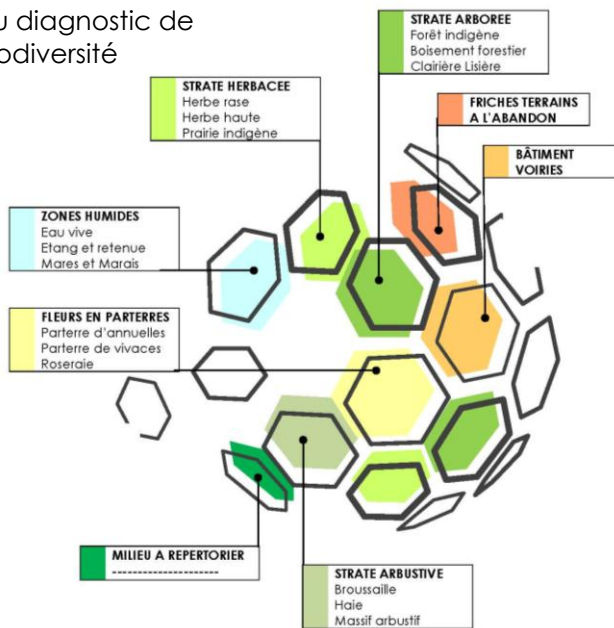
u diagnostic de
odiversité

STRATE ARBOREE
Forêt indigène
Boisement forestier
Clairière Lisière

STRATE HERBACEE
Herbe rase
Herbe haute
Prairie indigène

FRICHES TERRAINS A L'ABANDON

BÂTIMENT VOIRIES

ZONES HUMIDES
Eau vive
Etang et retenue
Mares et Marais

FLEURS EN PARTERRES
Parterre d'annuelles
Parterre de vivaces
Roseraie

MILIEU A REPERTORIER
--------------------

STRATE ARBUSTIVE
Broussaille
Haie
Massif arbustif